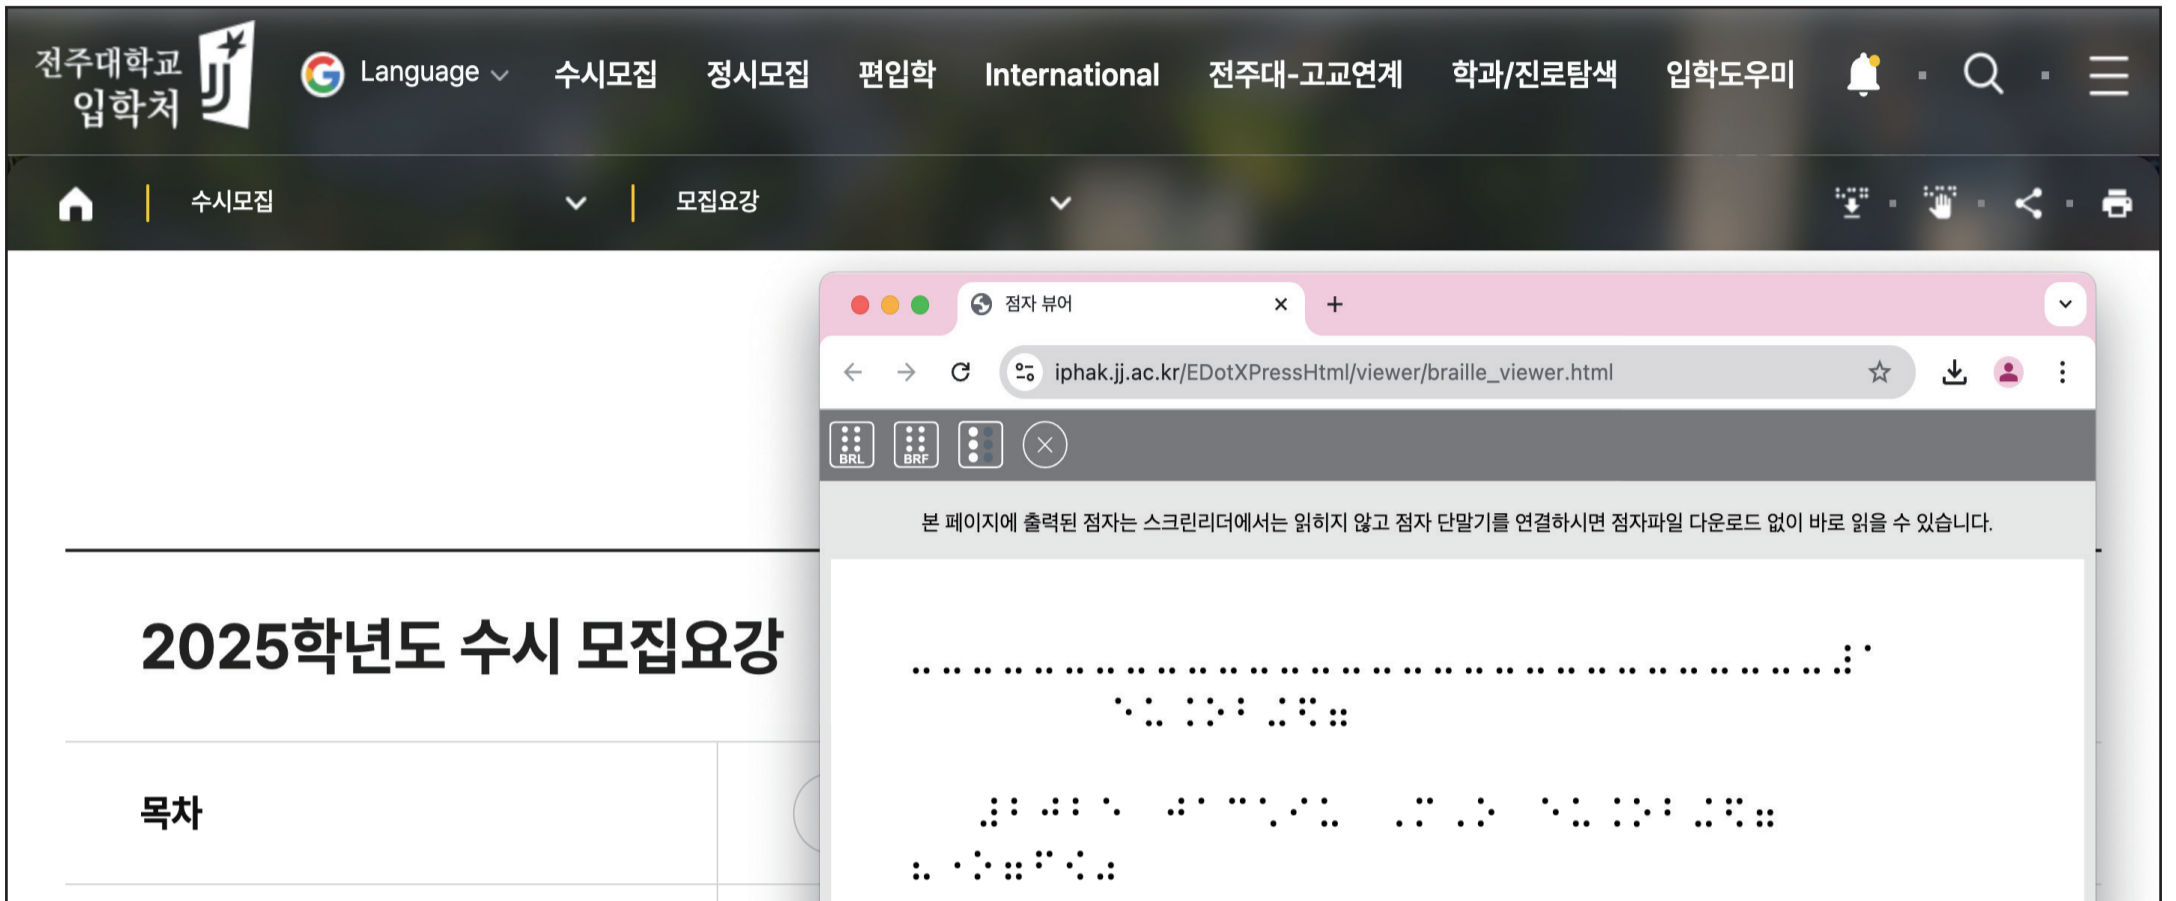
전주대학교 입학처

Language

수시모집 정시모집 편입학 International 전주대-고교연계 학과/진로탐색 입학도우미

수시모집

모집요강

점자 뷰어

iphak.jj.ac.kr/EDotXPressHtml/viewer/braille_viewer.html

BRL BRF

본 페이지에 출력된 점자는 스크린리더에서는 읽히지 않고 점자 단말기를 연결하시면 점자파일 다운로드 없이 바로 읽을 수 있습니다.

2025학년도 수시 모집요강

목차